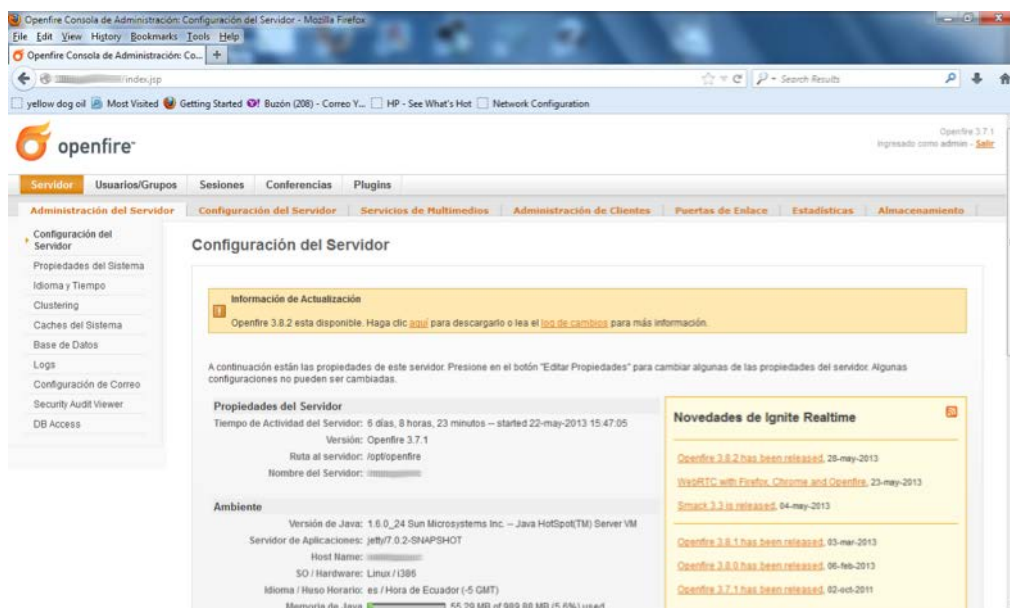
Openfire Consola de Administración: Configuración del Servidor - Mozilla Firefox
File Edit View History Bookmarks Tools Help
Openfire Consola de Administración: Co... +
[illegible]index.jsp
Search Results
yellow dog oil Most Visited Getting Started Buzón (208) - Correo Y... HP - See What's Hot Network Configuration

openfire

Openfire 3.7.1
Ingresado como admin - Salir

Servidor Usuarios/Grupos Sesiones Conferencias Plugins
Administración del Servidor | Configuración del Servidor | Servicios de Multimedios | Administración de Clientes | Puertas de Enlace | Estadísticas | Almacenamiento

Configuración del Servidor
Propiedades del Sistema
Idioma y Tiempo
Clustering
Caches del Sistema
Base de Datos
Logs
Configuración de Correo
Security Audit Viewer
DB Access

Configuración del Servidor

Información de Actualización
Openfire 3.8.2 esta disponible. Haga clic aquí para descargarlo o lea el log de cambios para más información.

A continuación están las propiedades de este servidor. Presione en el botón "Editar Propiedades" para cambiar algunas de las propiedades del servidor. Algunas configuraciones no pueden ser cambiadas.

Propiedades del Servidor
Tiempo de Actividad del Servidor: 6 días, 8 horas, 23 minutos -- started 22-may-2013 15:47:05
Versión: Openfire 3.7.1
Ruta al servidor: /opt/openfire
Nombre del Servidor: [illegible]

Ambiente
Versión de Java: 1.6.0_24 Sun Microsystems Inc. -- Java HotSpot(TM) Server VM
Servidor de Aplicaciones: jetty/7.0.2-SNAPSHOT
Host Name: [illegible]
SO / Hardware: Linux / i386
Idioma / Huso Horario: es / Hora de Ecuador (-5 GMT)
Memoria de Java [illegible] 55.29 MB of 989.88 MB (5.6%) used

Novedades de Ignite Realtime
Openfire 3.8.2 has been released, 28-may-2013
WebRTC with Firefox, Chrome and Openfire, 23-may-2013
Smack 3.3 is released, 04-may-2013
Openfire 3.8.1 has been released, 03-mar-2013
Openfire 3.8.0 has been released, 06-feb-2013
Openfire 3.7.1 has been released, 02-oct-2011